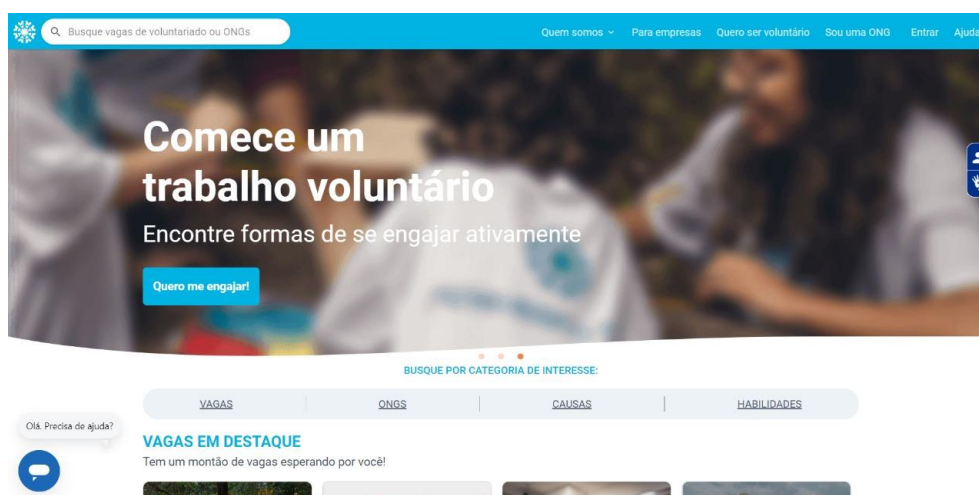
Busque vagas de voluntariado ou ONGs

Quem somos Para empresas Quero ser voluntário Sou uma ONG Entrar Ajuda

Comece um trabalho voluntário

Encontre formas de se engajar ativamente

Quero me engajar!

BUSQUE POR CATEGORIA DE INTERESSE:

VAGAS ONGS CAUSAS HABILIDADES

Olá. Precisa de ajuda?

VAGAS EM DESTAQUE

Tem um montão de vagas esperando por você!